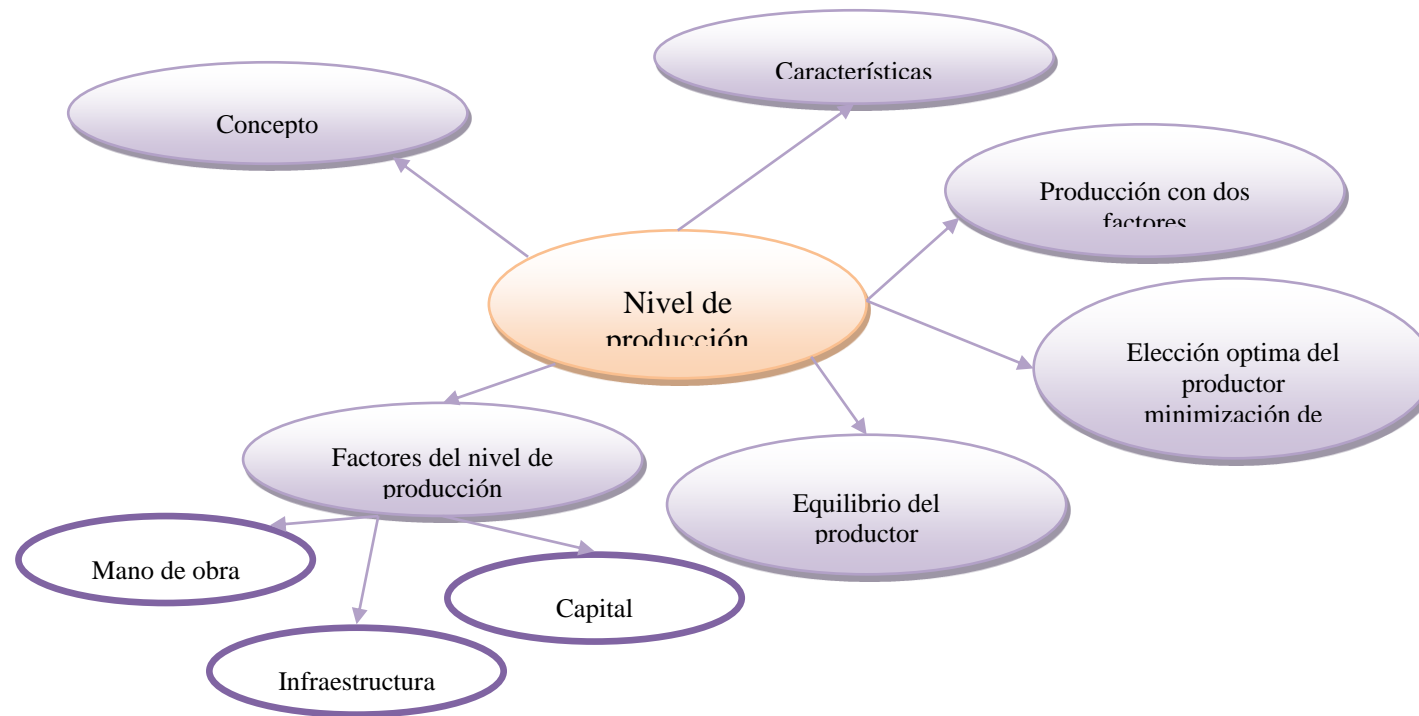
Características

Concepto

Producción con dos factores

Nivel de producción

Elección optima del productor minimización de

Factores del nivel de producción

Equilibrio del productor

Mano de obra

Capital

Infraestructura